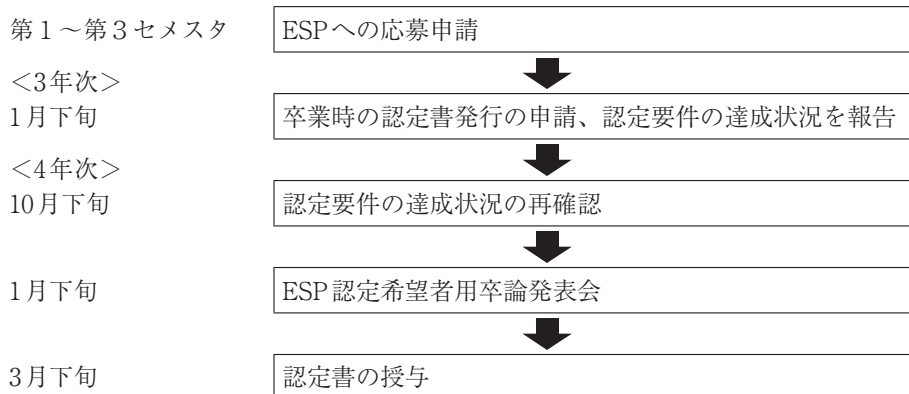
第１～第３セメスタ　ESPへの応募申請

<3年次>
1月下旬　卒業時の認定書発行の申請、認定要件の達成状況を報告

<4年次>
10月下旬　認定要件の達成状況の再確認

1月下旬　ESP 認定希望者用卒論発表会

3月下旬　認定書の授与